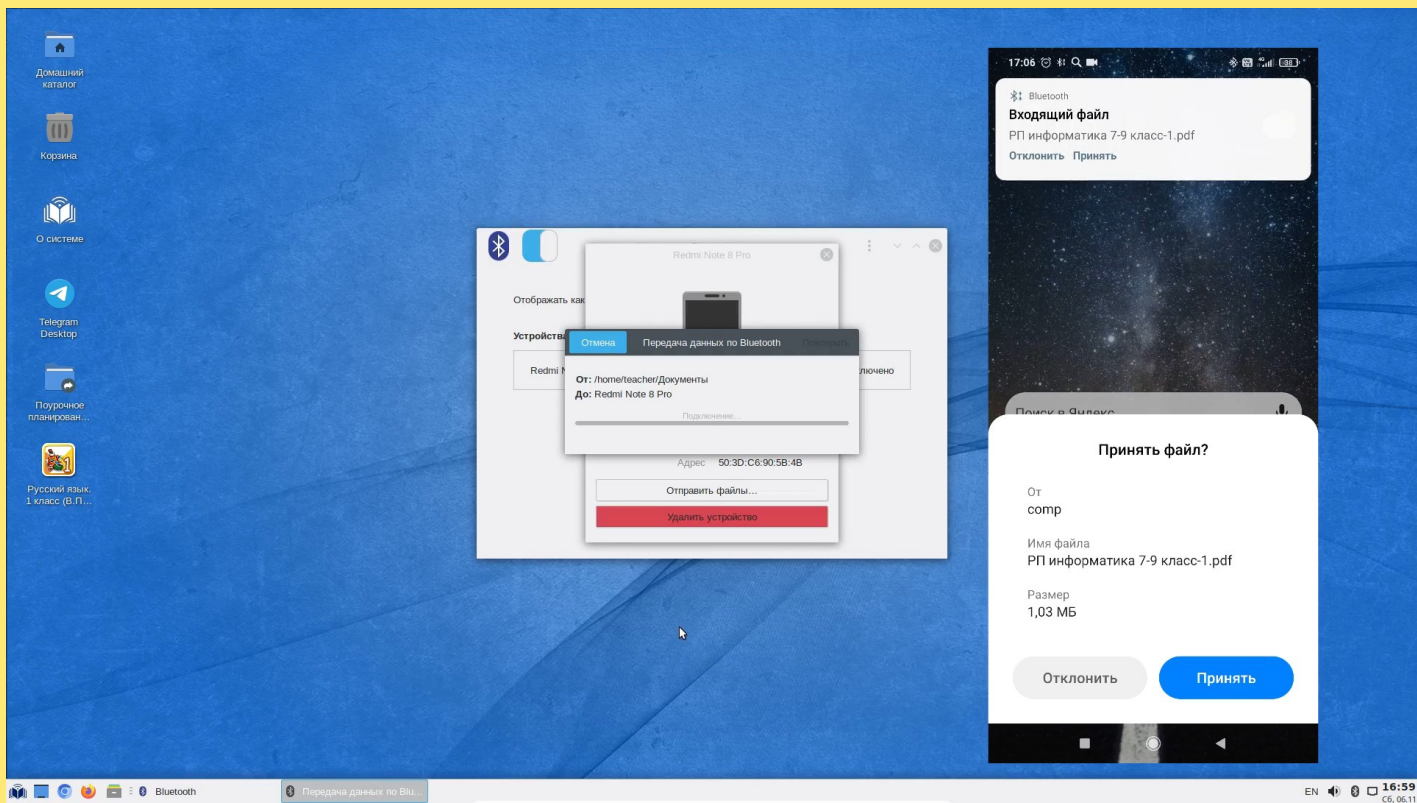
Домашний каталог

Корзина

О системе

Telegram Desktop

Поурочное планирован...

Русский язык. 1 класс (В.П...

Отображать как

Устройства

Redmi N

ключено

Redmi Note 8 Pro

Отмена

Передача данных по Bluetooth

Повторить

От: /home/teacher/Документы
До: Redmi Note 8 Pro

Подключение...

Адрес 50:3D:C6:90:5B:4B

Отправить файлы...

Удалить устройство

17:06

38

Bluetooth
Входящий файл
РП информатика 7-9 класс-1.pdf
Отклонить Принять

Поиск в Яндекс

Принять файл?

От
comp

Имя файла
РП информатика 7-9 класс-1.pdf

Размер
1,03 МБ

Отклонить

Принять

Bluetooth

Передача данных по Blu...

EN

16:59
Сб, 06.11